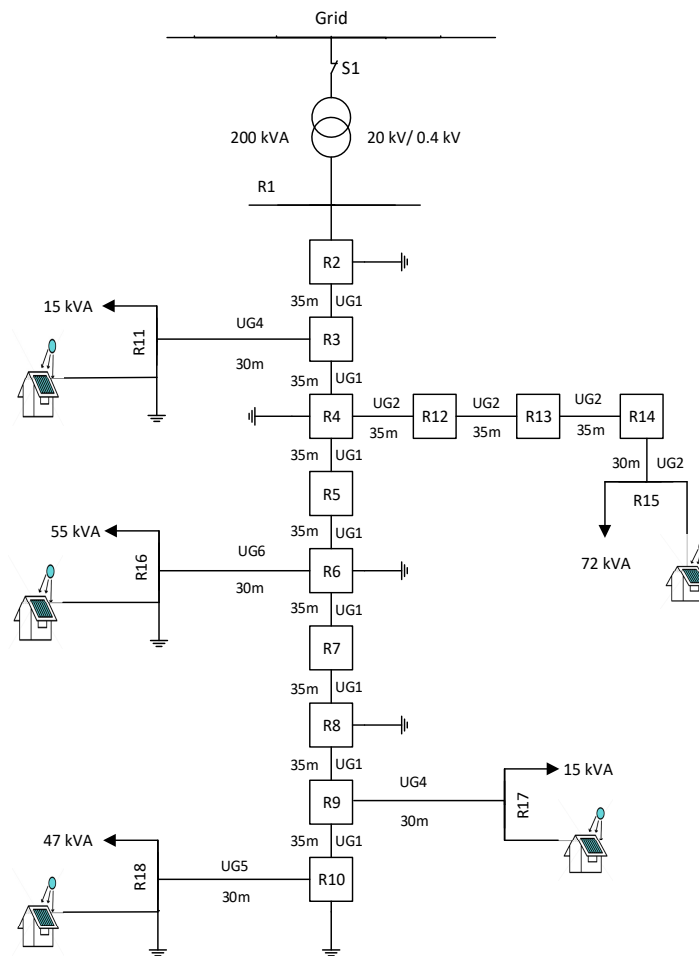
Grid

S1

200 kVA

20 kV/ 0.4 kV

R1

R2

15 kVA

R11

UG4

30m

35m

UG1

R3

35m

UG1

R4

UG2

35m

R12

UG2

35m

R13

UG2

35m

R14

30m

UG2

R15

72 kVA

35m

UG1

R5

55 kVA

R16

UG6

30m

35m

UG1

R6

35m

UG1

R7

35m

UG1

R8

35m

UG1

R9

UG4

30m

15 kVA

R17

47 kVA

R18

UG5

30m

35m

UG1

R10